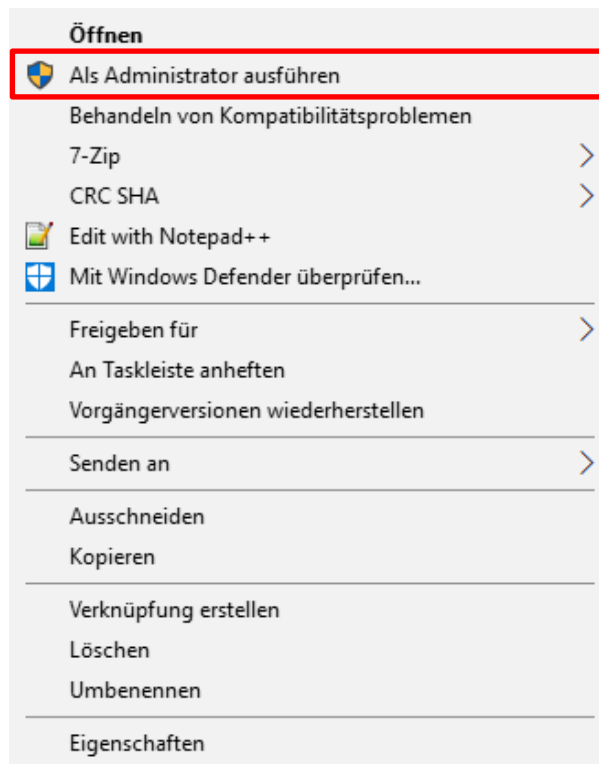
Öffnen
Als Administrator ausführen
Behandeln von Kompatibilitätsproblemen
7-Zip
CRC SHA
Edit with Notepad++
Mit Windows Defender überprüfen...

Freigeben für
An Taskleiste anheften
Vorgängerversionen wiederherstellen

Senden an

Ausschneiden
Kopieren

Verknüpfung erstellen
Löschen
Umbenennen

Eigenschaften